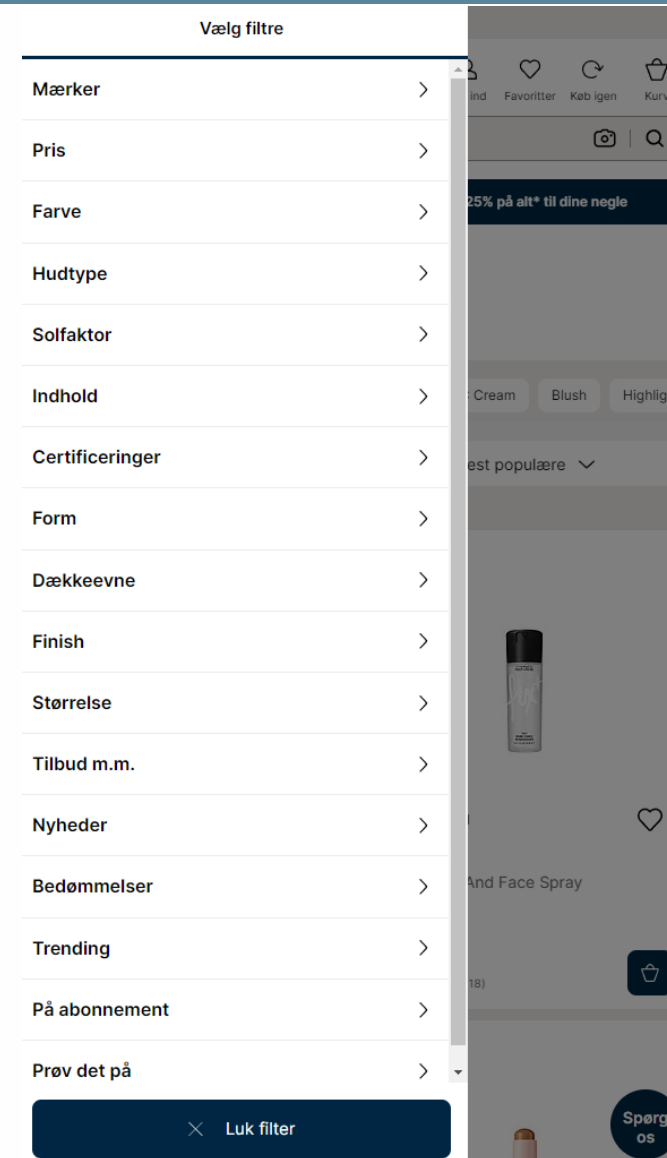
Vælg filtre

Mærker

Pris

Farve

Hudtype

Solfaktor

Indhold

Certificeringer

Form

Dækkeevne

Finish

Størrelse

Tilbud m.m.

Nyheder

Bedømmelser

Trending

På abonnement

Prøv det på

Luk filter

ind Favoritter Køb igen Kurv

25% på alt* til dine negle

Cream Blush Highlig

est populære

And Face Spray

18)

Spørg os